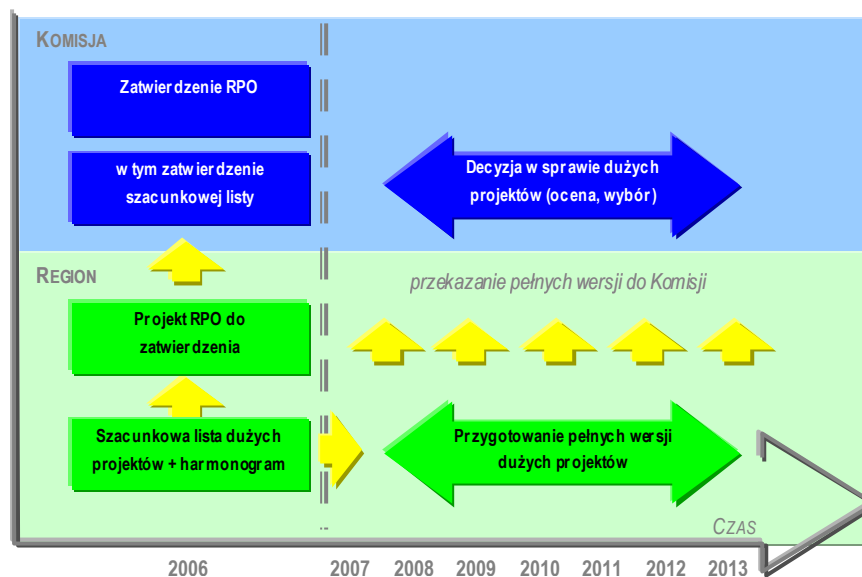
KOMISJA

Zatwierdzenie RPO

w tym zatwierdzenie szacunkowej listy

Decyzja w sprawie dużych projektów (ocena, wybór)

REGION

przekazanie pełnych wersji do Komisji

Projekt RPO do zatwierdzenia

Szacunkowa lista dużych projektów + harmonogram

Przygotowanie pełnych wersji dużych projektów

CZAS

2006 2007 2008 2009 2010 2011 2012 2013